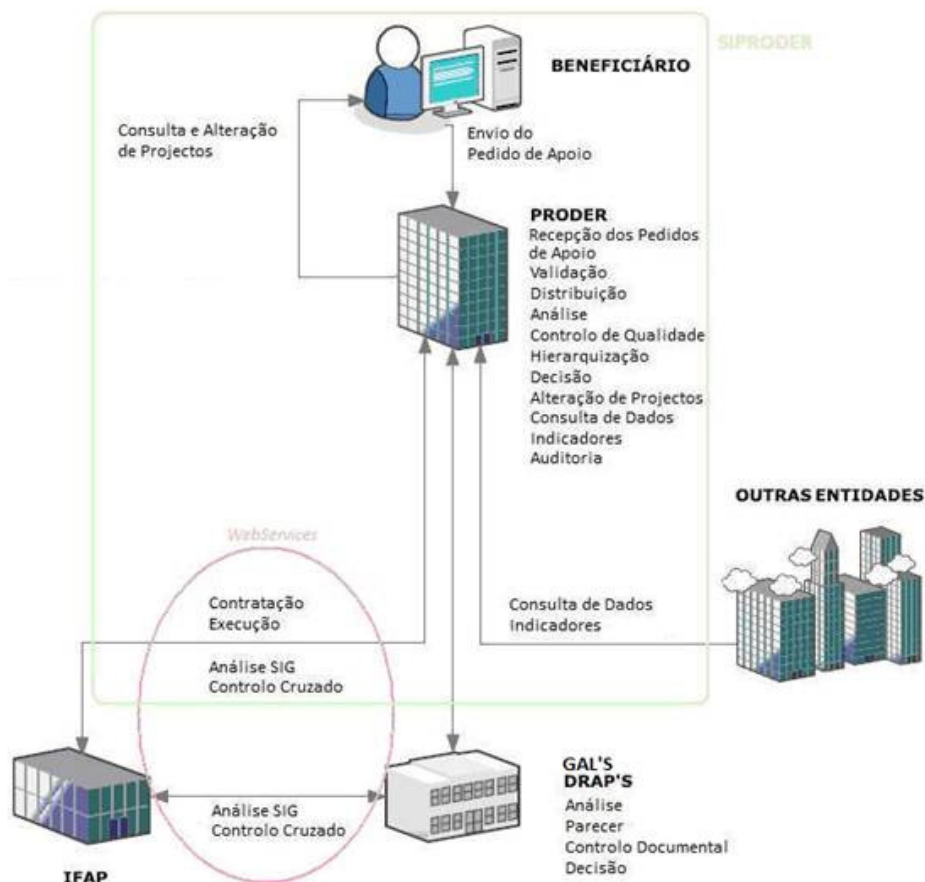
SIPRODER

BENEFICIÁRIO

Consulta e Alteração de Projectos

Envio do Pedido de Apoio

PRODER
Recepção dos Pedidos de Apoio
Validação
Distribuição
Análise
Controlo de Qualidade
Hierarquização
Decisão
Alteração de Projectos
Consulta de Dados
Indicadores
Auditoria

OUTRAS ENTIDADES

WebServices

Contratação
Execução

Análise SIG
Controlo Cruzado

Consulta de Dados
Indicadores

Análise SIG
Controlo Cruzado

GAL'S
DRAP'S
Análise
Parecer
Controlo Documental
Decisão

IFAP